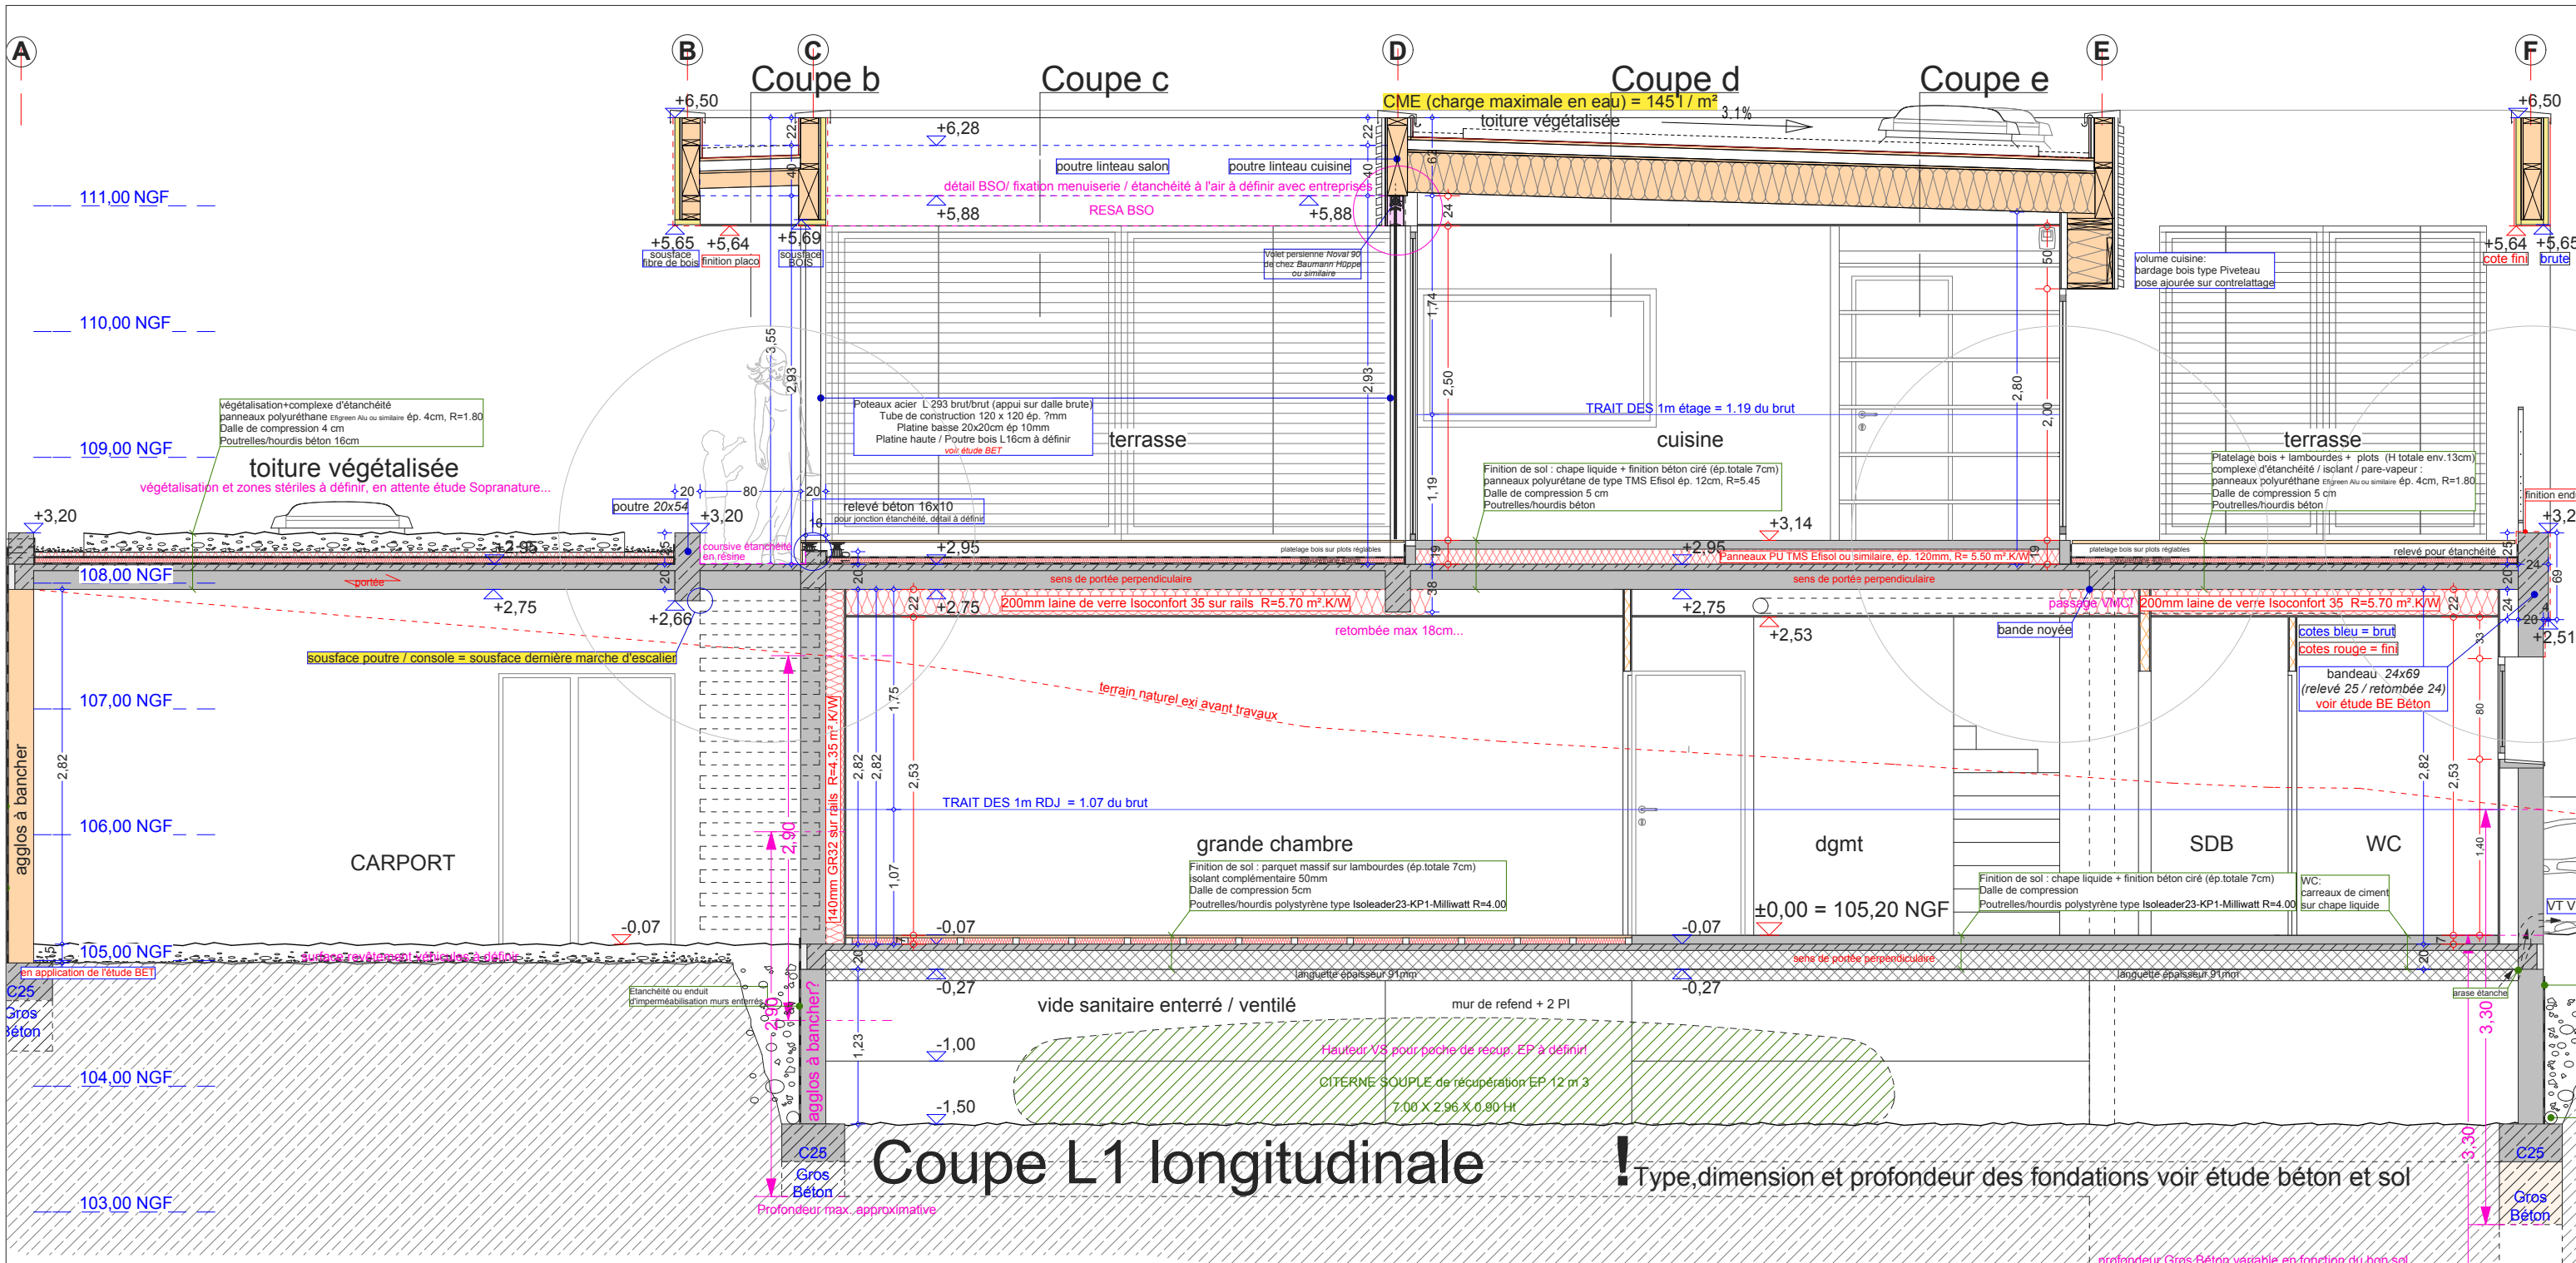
A B C D E F

Coupe b Coupe c Coupe d Coupe e

CME (charge maximale en eau) = 145 l / m²

3,1%

toiture végétalisée

+6,50 +6,28 +6,50

poutre linteau salon poutre linteau cuisine

détail BSO/ fixation menuiserie / étanchéité à l'air à définir avec entreprises

RESA BSO

+5,88 +5,88

+5,65 +5,64 +5,69 +5,64 +5,65

sousface fibre de bois finition placo sousface BOIS cote fini brute

Volet persienne Noval 90 de chez Baumann Hüppe ou similaire

volume cuisine: bardage bois type Piveteau pose ajourée sur contrelattage

111,00 NGF

110,00 NGF

109,00 NGF

108,00 NGF

107,00 NGF

106,00 NGF

105,00 NGF

104,00 NGF

103,00 NGF

végétalisation+complexe d'étanchéité
panneaux polyuréthane Efigreen Alu ou similaire ép. 4cm, R=1.80
Dalle de compression 4 cm
Poutrelles/hourdis béton 16cm

toiture végétalisée

végétalisation et zones stériles à définir, en attente étude Sopranature...

Poteaux acier L 293 brut/brut (appui sur dalle brute)
Tube de construction 120 x 120 ép. ?mm
Platine basse 20x20cm ép 10mm
Platine haute / Poutre bois L16cm à définir
voir étude BET

terrasse

cuisine

terrasse

TRAIT DES 1m étage = 1.19 du brut

Finition de sol : chape liquide + finition béton ciré (ép.totale 7cm)
panneaux polyuréthane de type TMS Efisol ép. 12cm, R=5.45
Dalle de compression 5 cm
Poutrelles/hourdis béton

Platelage bois + lambourdes + plots (H totale env.13cm)
complexe d'étanchéité / isolant / pare-vapeur :
panneaux polyuréthane Efigreen Alu ou similaire ép. 4cm, R=1.80
Dalle de compression 5 cm
Poutrelles/hourdis béton

poutre 20x54 +3,20 +3,20 +3,20

relevé béton 16x10
pour jonction étanchéité, détail à définir

coursive étanchéité en résine

+2,95 +2,95 +3,14

platelage bois sur plots réglables

Panneaux PU TMS Efisol ou similaire, ép. 120mm, R= 5.50 m².K/W

relevé pour étanchéité

finition end

portée

sens de portée perpendiculaire

sens de portée perpendiculaire

+2,75 +2,66 +2,75 +2,75 +2,53 +2,51

200mm laine de verre Isoconfort 35 sur rails R=5.70 m².K/W

passage VMC

200mm laine de verre Isoconfort 35 R=5.70 m².K/W

retombée max 18cm...

bande noyée

cotes bleu = brut
cotes rouge = fini

bandeau 24x69
(relevé 25 / retombée 24)
voir étude BE Béton

sousface poutre / console = sousface dernière marche d'escalier

terrain naturel exi avant travaux

agglos à bancher

CARPORT

140mm GR32 sur rails R=4.35 m².K/W

TRAIT DES 1m RDJ = 1.07 du brut

grande chambre

dgmt

SDB

WC

Finition de sol : parquet massif sur lambourdes (ép.totale 7cm)
isolant complémentaire 50mm
Dalle de compression 5cm
Poutrelles/hourdis polystyrène type Isoleader23-KP1-Milliwatt R=4.00

±0,00 = 105,20 NGF

Finition de sol : chape liquide + finition béton ciré (ép.totale 7cm)
Dalle de compression
Poutrelles/hourdis polystyrène type Isoleader23-KP1-Milliwatt R=4.00

WC:
carreaux de ciment
sur chape liquide

VT V

-0,07 -0,07 -0,07

surface revêtement extérieur à définir

en application de l'étude BET

C25 Gros Béton

Etanchéité ou enduit d'imperméabilisation murs enterrés

sens de portée perpendiculaire

languette épaisseur 91mm

languette épaisseur 91mm

arase étanche

-0,27 -0,27

vide sanitaire enterré / ventilé

mur de refend + 2 Pl

agglos à bancher?

-1,00

Hauteur VS pour poche de recup. EP à définir!

CITERNE SOUPLE de récupération EP 12 m 3
7.00 X 2.96 X 0.90 Ht

-1,50

C25 Gros Béton

Profondeur max. approximative

Coupe L1 longitudinale

! Type,dimension et profondeur des fondations voir étude béton et sol

C25 Gros Béton

profondeur Gros Béton variable en fonction du bon sol

3,55 2,93 2,93 2,50 1,74 1,19 2,80 2,00 2,82 2,82 2,82 1,75 2,53 1,07 2,90 2,90 1,23 2,82 2,53 1,40 3,30 3,30 22 40 22 40 24 50 19 38 20 20 20 80 20 16 22 20 24 69 20 33 80 80 7 25 15